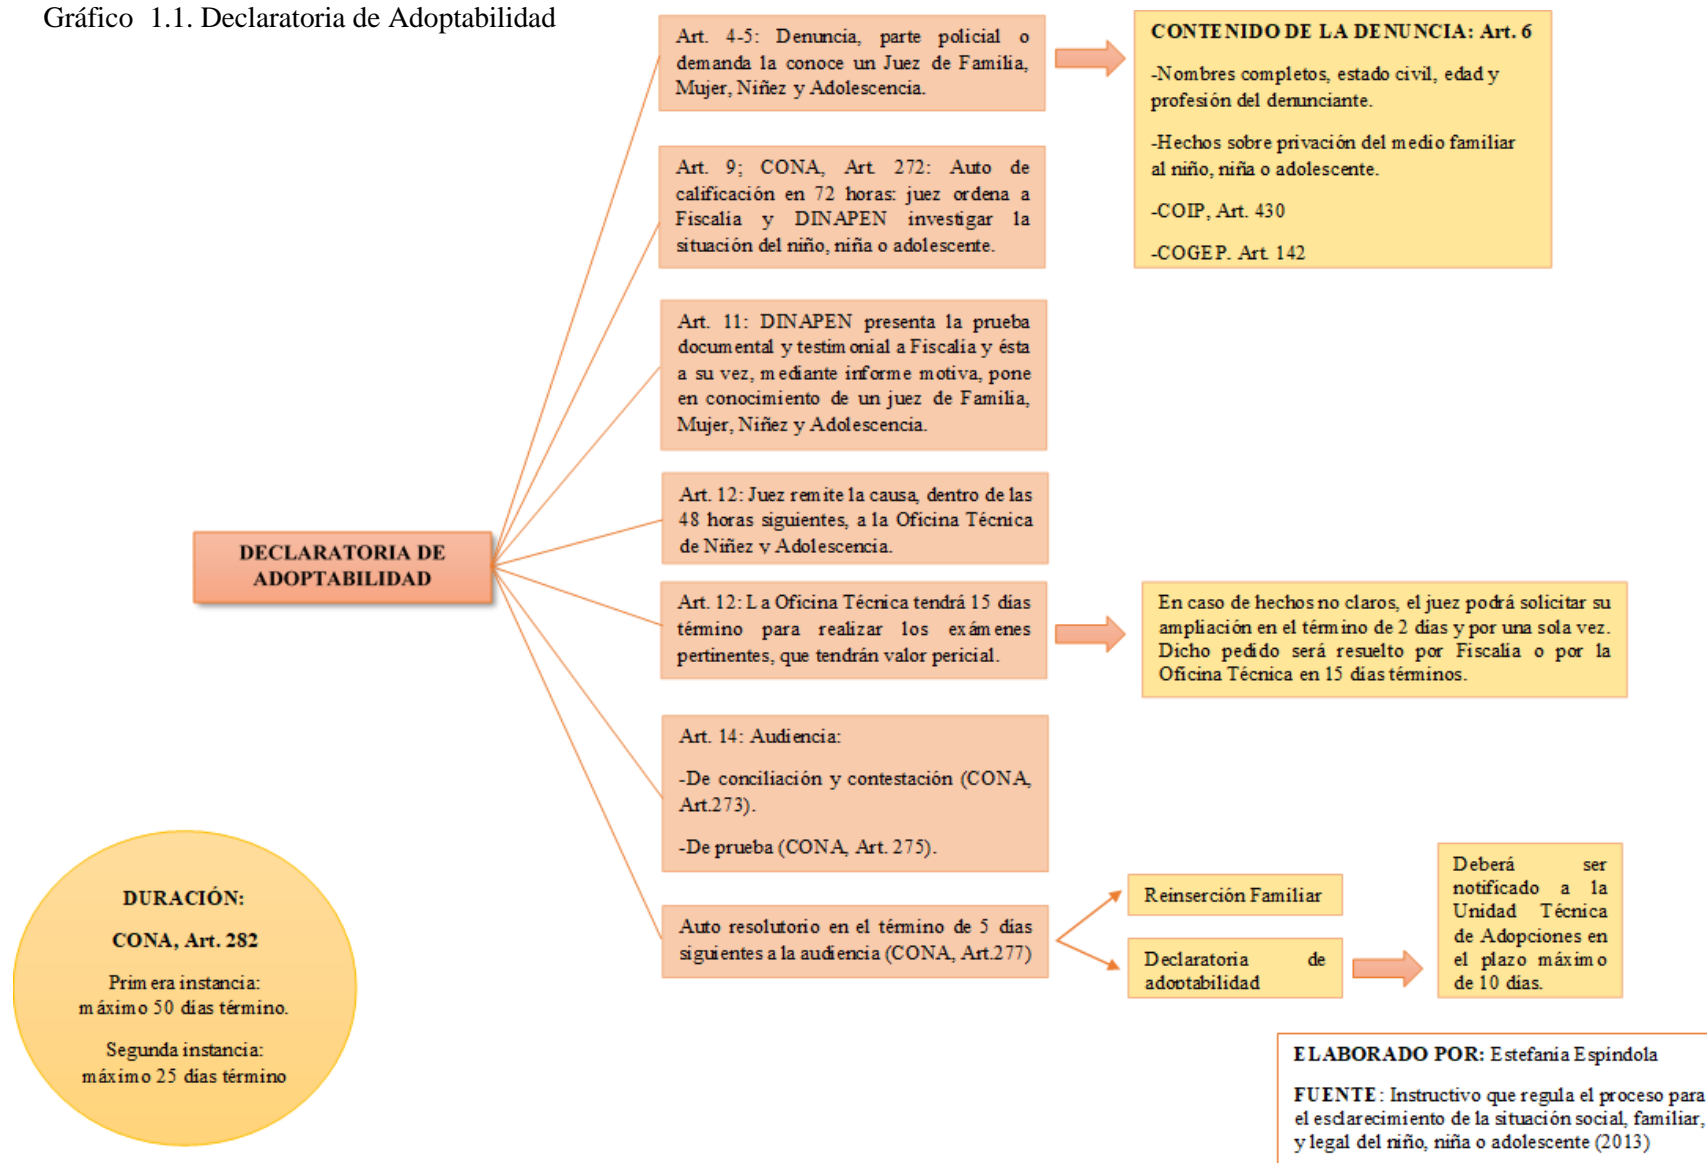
Gráfico 1.1. Declaratoria de Adoptabilidad

DECLARATORIA DE ADOPTABILIDAD

Art. 4-5: Denuncia, parte policial o demanda la conoce un Juez de Familia, Mujer, Niñez y Adolescencia.

CONTENIDO DE LA DENUNCIA: Art. 6

-Nombres completos, estado civil, edad y profesión del denunciante.

-Hechos sobre privación del medio familiar al niño, niña o adolescente.

-COIP, Art. 430

-COGEP. Art 142

Art. 9; CONA, Art 272: Auto de calificación en 72 horas: juez ordena a Fiscalía y DINAPEN investigar la situación del niño, niña o adolescente.

Art. 11: DINAPEN presenta la prueba documental y testimonial a Fiscalía y ésta a su vez, mediante informe motiva, pone en conocimiento de un juez de Familia, Mujer, Niñez y Adolescencia.

Art. 12: Juez remite la causa, dentro de las 48 horas siguientes, a la Oficina Técnica de Niñez y Adolescencia.

Art. 12: La Oficina Técnica tendrá 15 días término para realizar los exámenes pertinentes, que tendrán valor pericial.

En caso de hechos no claros, el juez podrá solicitar su ampliación en el término de 2 días y por una sola vez. Dicho pedido será resuelto por Fiscalía o por la Oficina Técnica en 15 días términos.

Art. 14: Audiencia:

-De conciliación y contestación (CONA, Art.273).

-De prueba (CONA, Art. 275).

Auto resolutorio en el término de 5 días siguientes a la audiencia (CONA, Art.277)

Reinserción Familiar

Declaratoria de adoptabilidad

Deberá ser notificado a la Unidad Técnica de Adopciones en el plazo máximo de 10 días.

DURACIÓN:

CONA, Art. 282

Primera instancia: máximo 50 días término.

Segunda instancia: máximo 25 días término

ELABORADO POR: Estefanía Espíndola

FUENTE: Instructivo que regula el proceso para el esclarecimiento de la situación social, familiar, y legal del niño, niña o adolescente (2013)